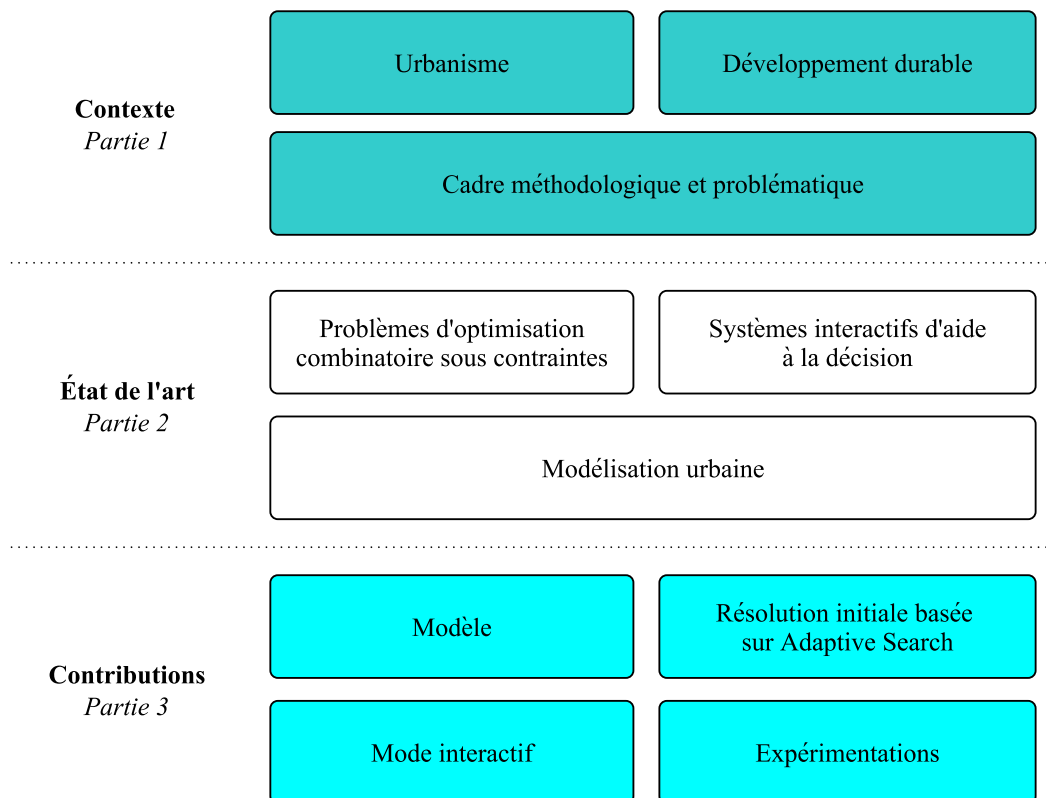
**Contexte**
*Partie 1*

Urbanisme

Développement durable

Cadre méthodologique et problématique

**État de l'art**
*Partie 2*

Problèmes d'optimisation combinatoire sous contraintes

Systèmes interactifs d'aide à la décision

Modélisation urbaine

**Contributions**
*Partie 3*

Modèle

Résolution initiale basée sur Adaptive Search

Mode interactif

Expérimentations